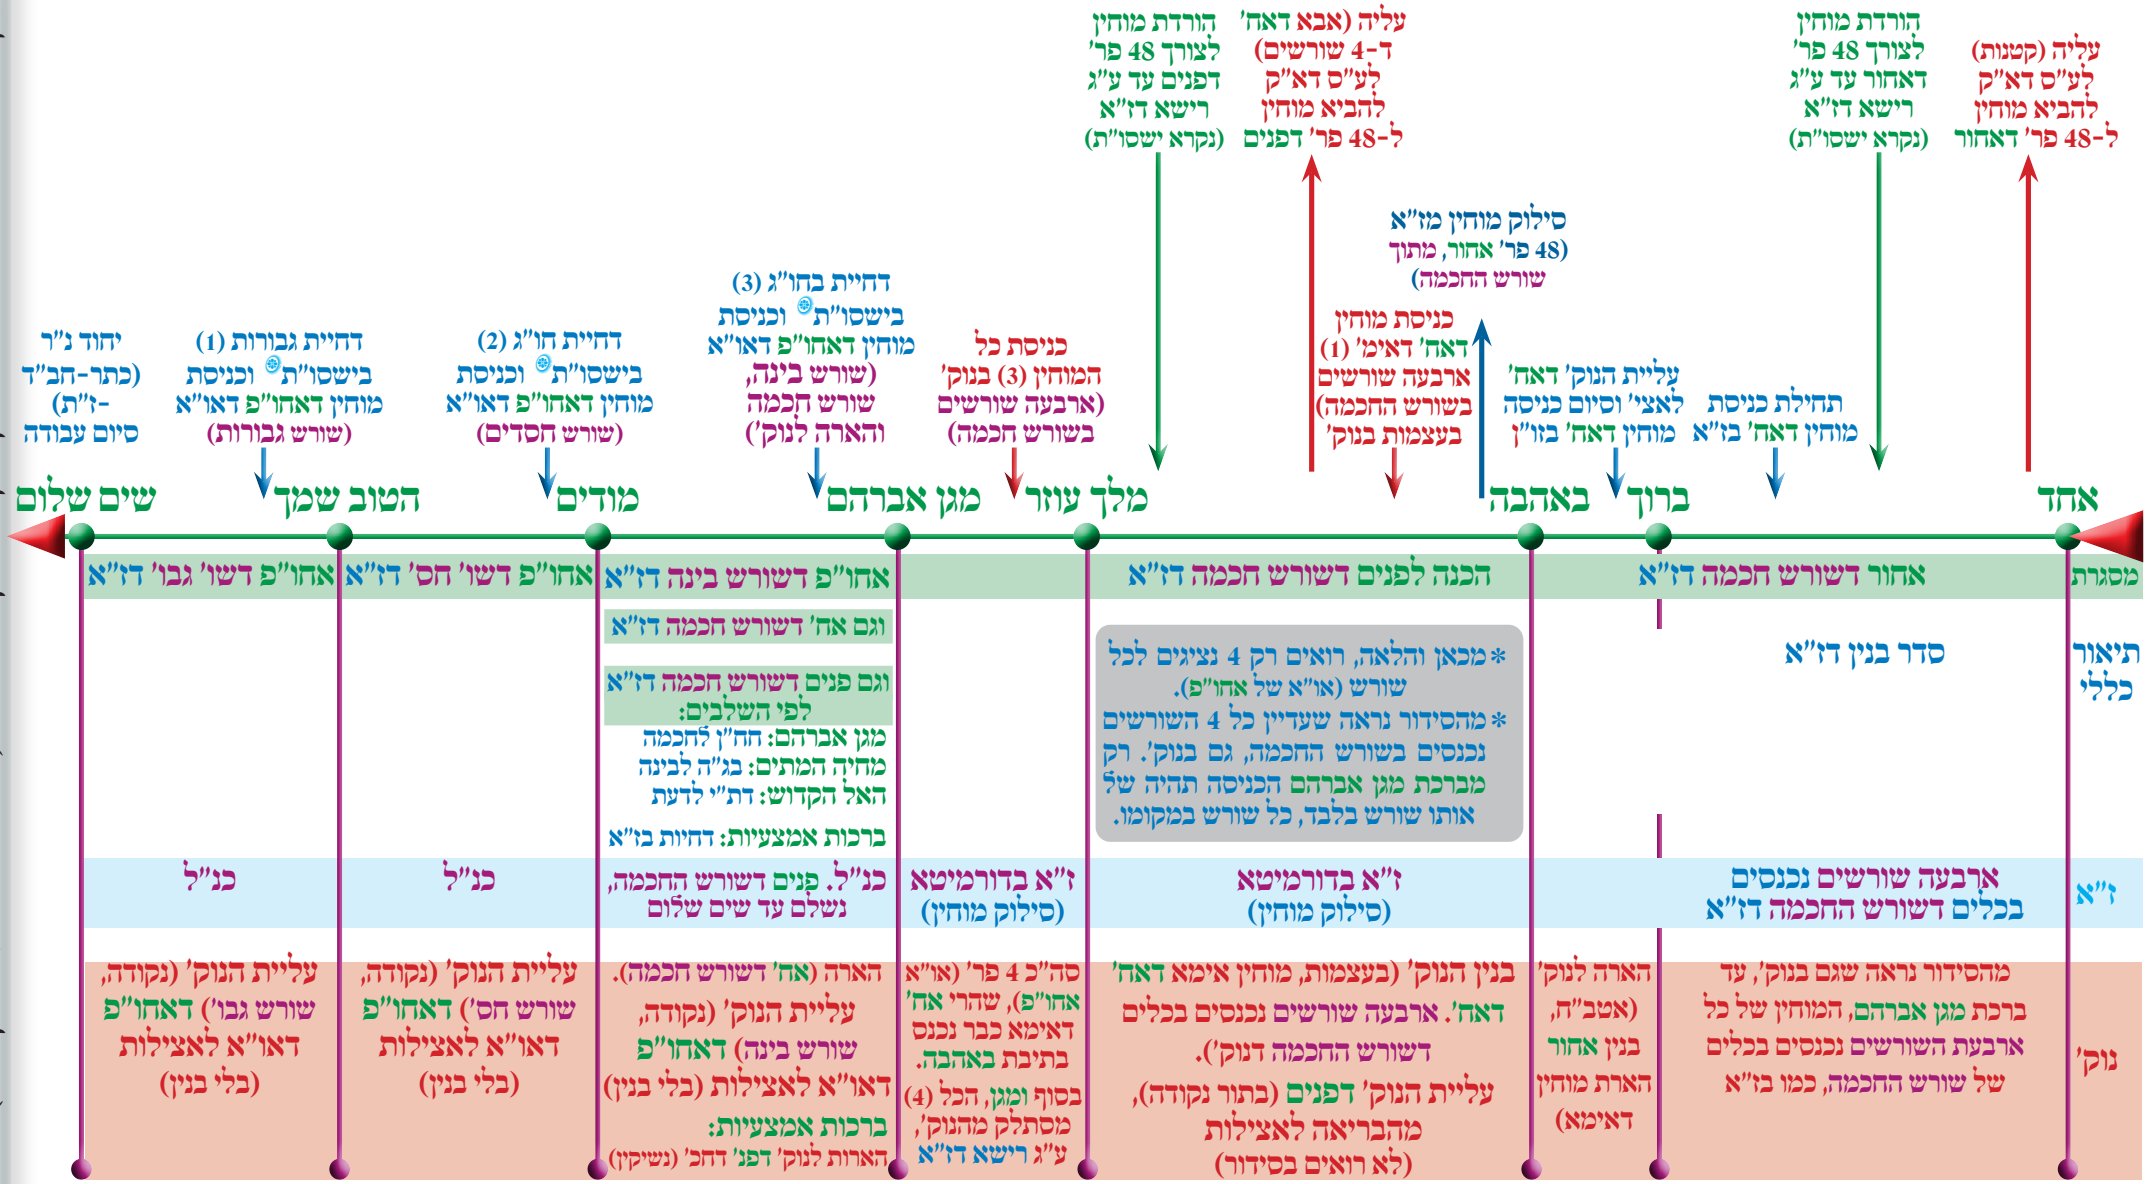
עליה (קטנות) לע"ס דא"ק להביא מוחין ל-48 פר' דאחור

הורדת מוחין לצורך 48 פר' דאחור עד ע"ג רישא דז"א (נקרא ישסו"ת)

עליה (אבא דאח' ד-4 שורשים) לע"ס דא"ק להביא מוחין ל-48 פר' דפנים

הורדת מוחין לצורך 48 פר' דפנים עד ע"ג רישא דז"א (נקרא ישסו"ת)

סילוק מוחין מז"א (48 פר' אחור, מתוך שורש החכמה)

תחילת כניסת מוחין דאח' בז"א

עליית הנוק' דאח' לאצי' וסיום כניסת מוחין דאח' בזו"ן

כניסת מוחין דאח' דאימ' (1) ארבעה שורשים (בשורש החכמה) בעצמות בנוק'

כניסת כל המוחין (3) בנוק' (ארבעה שורשים) בשורש חכמה

דחיית בחו"ג (3) בישסו"ת וכניסת מוחין דאחו"פ דאו"א (שורש בינה, שורש חכמה והארה לנוק')

דחיית חו"ג (2) בישסו"ת וכניסת מוחין דאחו"פ דאו"א (שורש חסדים)

דחיית גבורות (1) בישסו"ת וכניסת מוחין דאחו"פ דאו"א (שורש גבורות)

יחוד נ"ר (כתר-חב"ד -ז"ת) סיום עבודה

אחד | ברוך | באהבה | מלך עוזר | מגן אברהם | מודים | הטוב שמך | שים שלום

| | | | | | |
|---|---|---|---|---|---|
| מסגרת | אחור דשורש חכמה דז"א | הכנה לפנים דשורש חכמה דז"א | | אחו"פ דשורש בינה דז"א | אחו"פ דשו' חס' דז"א | אחו"פ דשו' גבו' דז"א |
| תיאור כללי | סדר בנין דז"א | *מכאן והלאה, רואים רק 4 נציגים לכל שורש (או"א של אחו"פ). *מהסידור נראה שעדיין כל 4 השורשים נכנסים בשורש החכמה, גם בנוק'. רק מברכת מגן אברהם הכניסה תהיה של אותו שורש בלבד, כל שורש במקומו. | | וגם אח' דשורש חכמה דז"א<br>וגם פנים דשורש חכמה דז"א לפי השלבים:<br>מגן אברהם: חח"ן לחכמה<br>מחיה המתים: בג"ה לבינה<br>האל הקדוש: דת"י לדעת<br>ברכות אמצעיות: דחיית בז"א | | |
| ז"א | ארבעה שורשים נכנסים בכלים דשורש החכמה דז"א | ז"א בדורמיטא (סילוק מוחין) | ז"א בדורמיטא (סילוק מוחין) | כנ"ל. פנים דשורש החכמה, נשלם עד שים שלום | כנ"ל | כנ"ל |
| נוק' | מהסידור נראה שגם בנוק', עד ברכת מגן אברהם, המוחין של כל ארבעת השורשים נכנסים בכלים של שורש החכמה, כמו בז"א | הארה לנוק' (אטב"ח, בנין אחור הארת מוחין דאימא) | בנין הנוק' (בעצמות, מוחין אימא דאח' דאח'. ארבעה שורשים נכנסים בכלים דשורש החכמה דנוק').<br>עליית הנוק' דפנים (בתור נקודה), מהבריאה לאצילות (לא רואים בסידור) | סה"כ 4 פר' (או"א אחו"פ), שהרי אח' דאימא כבר נכנס בתיבת באהבה<br>בסוף ומגן, הכל (4) מסתלק מהנוק', ע"ג רישא דז"א | הארה (אח' דשורש החכמה).<br>עליית הנוק' (נקודה, שורש בינה) דאחו"פ דאו"א לאצילות (בלי בנין)<br>ברכות אמצעיות: הארות לנוק' דפנ' דחכ' (נשיקין) | עליית הנוק' (נקודה, שורש חס') דאחו"פ דאו"א לאצילות (בלי בנין) | עליית הנוק' (נקודה, שורש גבו') דאחו"פ דאו"א לאצילות (בלי בנין) |